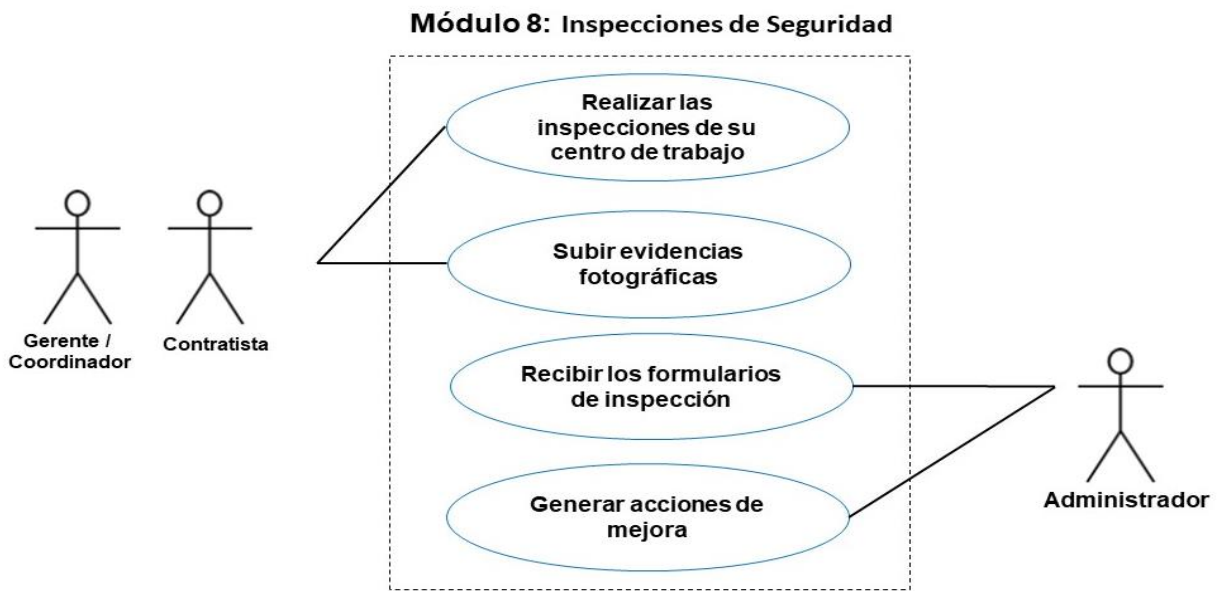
Módulo 8: Inspecciones de Seguridad

Gerente / Coordinador

Contratista

Realizar las inspecciones de su centro de trabajo

Subir evidencias fotográficas

Recibir los formularios de inspección

Generar acciones de mejora

Administrador